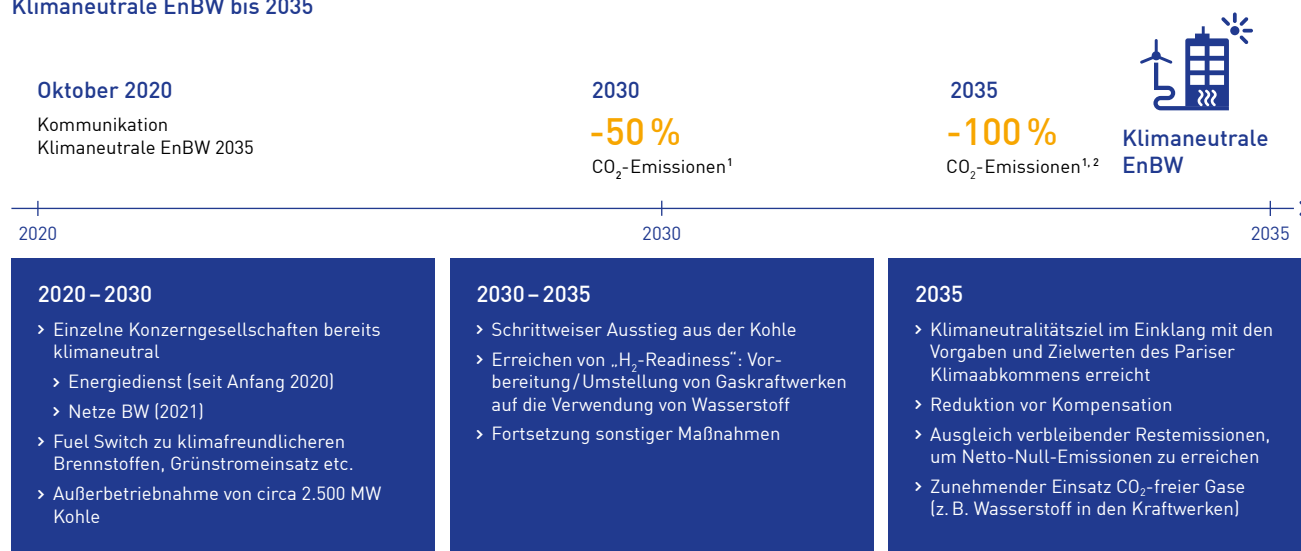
Klimaneutrale EnBW bis 2035

Oktober 2020
Kommunikation
Klimaneutrale EnBW 2035

2030
-50 %
$CO_2$-Emissionen$^1$

2035
-100 %
$CO_2$-Emissionen$^{1,2}$

Klimaneutrale EnBW

2020
2030
2035

2020 – 2030
› Einzelne Konzerngesellschaften bereits klimaneutral
› Energiedienst (seit Anfang 2020)
› Netze BW (2021)
› Fuel Switch zu klimafreundlicheren Brennstoffen, Grünstromeinsatz etc.
› Außerbetriebnahme von circa 2.500 MW Kohle

2030 – 2035
› Schrittweiser Ausstieg aus der Kohle
› Erreichen von „$H_2$-Readiness“: Vorbereitung / Umstellung von Gaskraftwerken auf die Verwendung von Wasserstoff
› Fortsetzung sonstiger Maßnahmen

2035
› Klimaneutralitätsziel im Einklang mit den Vorgaben und Zielwerten des Pariser Klimaabkommens erreicht
› Reduktion vor Kompensation
› Ausgleich verbleibender Restemissionen, um Netto-Null-Emissionen zu erreichen
› Zunehmender Einsatz $CO_2$-freier Gase (z. B. Wasserstoff in den Kraftwerken)